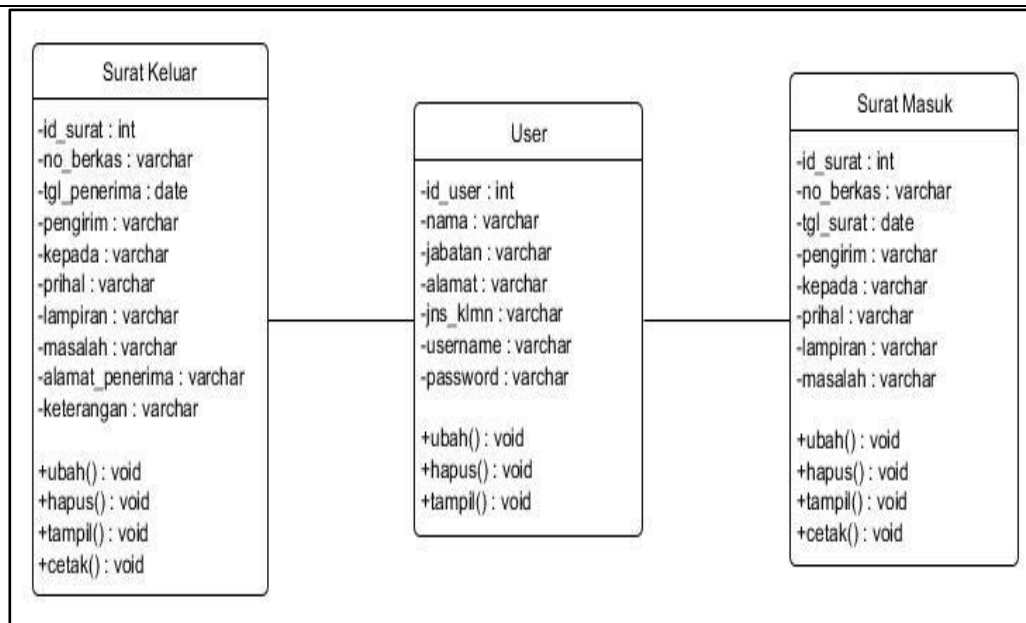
Surat Keluar

-id_surat : int
-no_berkas : varchar
-tgl_penerima : date
-pengirim : varchar
-kepada : varchar
-prihal : varchar
-lampiran : varchar
-masalah : varchar
-alamat_penerima : varchar
-keterangan : varchar

+ubah() : void
+hapus() : void
+tampil() : void
+cetak() : void

User

-id_user : int
-nama : varchar
-jabatan : varchar
-alamat : varchar
-jns_klmn : varchar
-username : varchar
-password : varchar

+ubah() : void
+hapus() : void
+tampil() : void

Surat Masuk

-id_surat : int
-no_berkas : varchar
-tgl_surat : date
-pengirim : varchar
-kepada : varchar
-prihal : varchar
-lampiran : varchar
-masalah : varchar

+ubah() : void
+hapus() : void
+tampil() : void
+cetak() : void